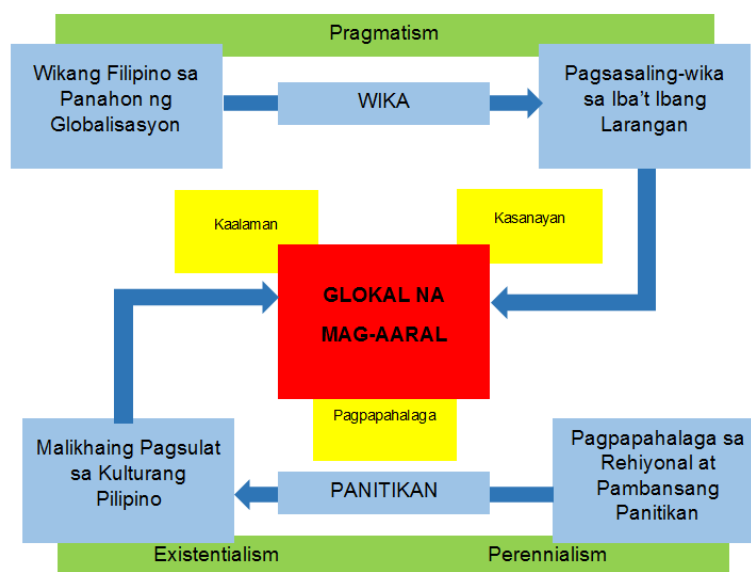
Pragmatism

Wikang Filipino sa Panahon ng Globalisasyon

WIKA

Pagsasaling-wika sa Iba't Ibang Larangan

Kaalaman

Kasanayan

GLOKAL NA MAG-AARAL

Pagpapahalaga

Malikhaing Pagsulat sa Kulturang Pilipino

PANITIKAN

Pagpapahalaga sa Rehiyonal at Pambansang Panitikan

Existentialism

Perennialism